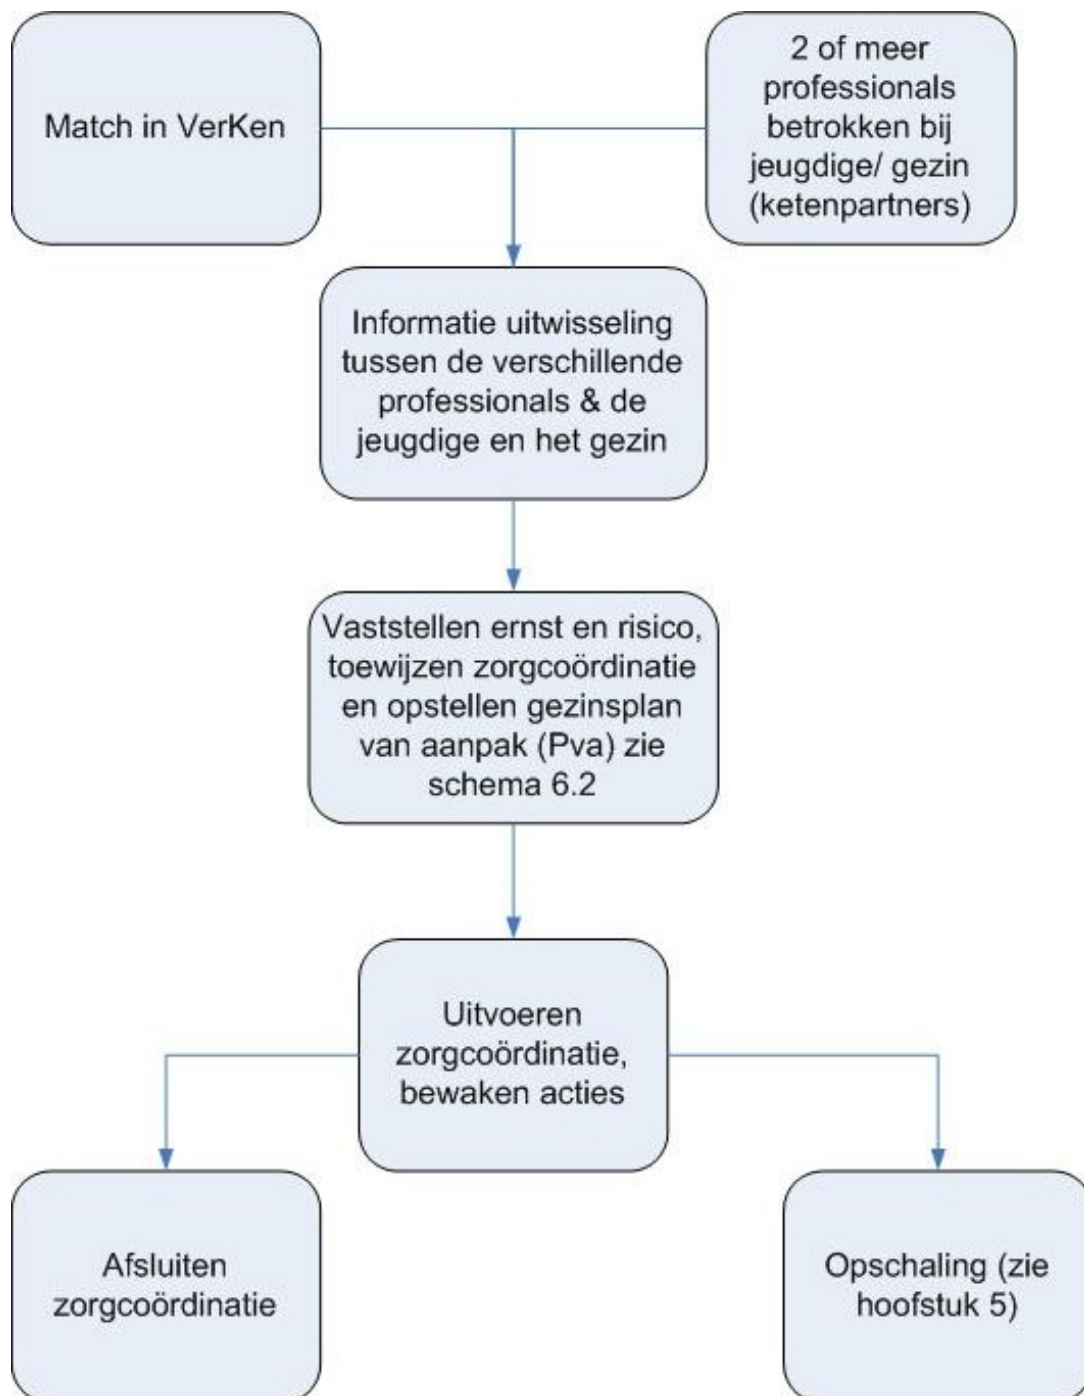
Match in VerKen

2 of meer professionals betrokken bij jeugdige/ gezin (ketenpartners)

Informatie uitwisseling tussen de verschillende professionals & de jeugdige en het gezin

Vaststellen ernst en risico, toewijzen zorgcoördinatie en opstellen gezinsplan van aanpak (Pva) zie schema 6.2

Uitvoeren zorgcoördinatie, bewaken acties

Afsluiten zorgcoördinatie

Opschaling (zie hoofstuk 5)